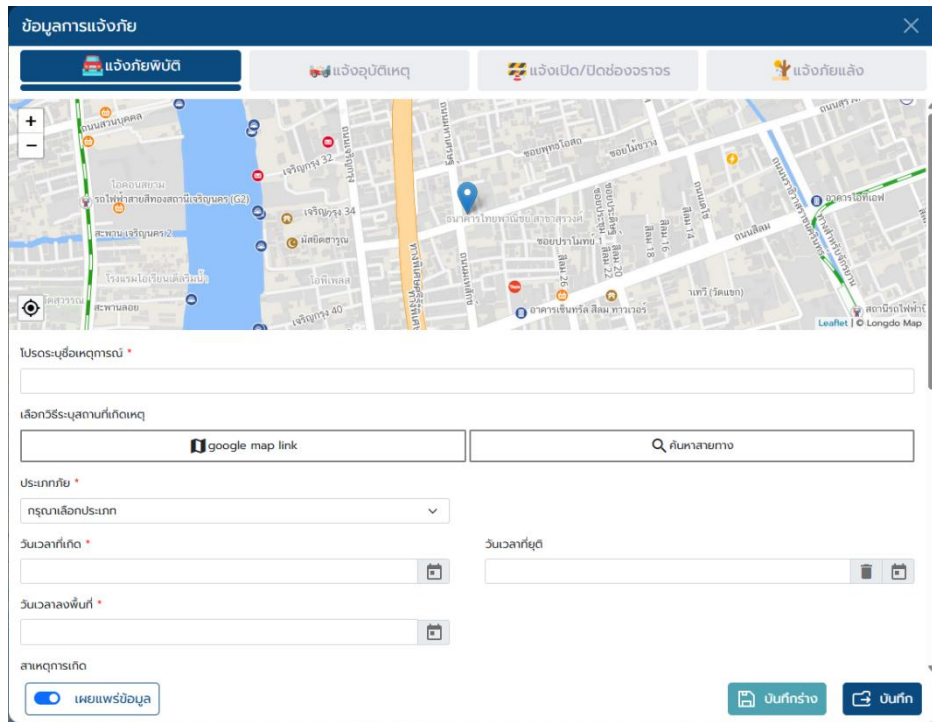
ข้อมูลการแจ้งภัย

แจ้งภัยพิบัติ
แจ้งอุบัติเหตุ
แจ้งเปิด/ปิดช่องจราจร
แจ้งภัยแล้ง

+
−

ถนนสวนมะลิ
ถนนมหาพฤฒาราม
ขอยพุทธโอสถ
ซอยไมยาง
ถนนสุรวงศ์
ถนนเจริญกรุง
เจริญกรุง 32
ไอคอนสยาม
รถไฟฟ้าสายสีทองสถานีเจริญนคร (G2)
เจริญกรุง 34
อาคารไอทีเอฟ
สะพานเจริญนคร 2
มัสยิดฮารูณ
อาคารไทยพาณิชย์ สาขาสุรวงศ์
ซอยปรามไทย 1
สีลม 14
สีลม 18
สีลม 20
สีลม 22
สีลม 26
ถนนสีลม
ถนนนเรศ
ทางพิเศษศรีรัช
โรงแรมไอเรียนเต็ลแม่น้ำ
โอทีเพลส
สะพานลอย
เจริญกรุง 40
อาคารเซ็นทรัล สีลม ทาวเวอร์
ถนนมเหศักดิ์
ภูมิโย (วัดแขก)
สถานีรถไฟฟ้า
Leaflet | © Longdo Map

โปรดระบุชื่อเหตุการณ์ *

เลือกวิธีระบุสถานที่เกิดเหตุ

google map link
ค้นหาสายทาง

ประเภทภัย *
กรุณาเลือกประเภท

วันเวลาที่เกิด *
วันเวลาที่ยุติ

วันเวลาลงพื้นที่ *

สาเหตุการเกิด

เผยแพร่ข้อมูล
บันทึกร่าง
บันทึก